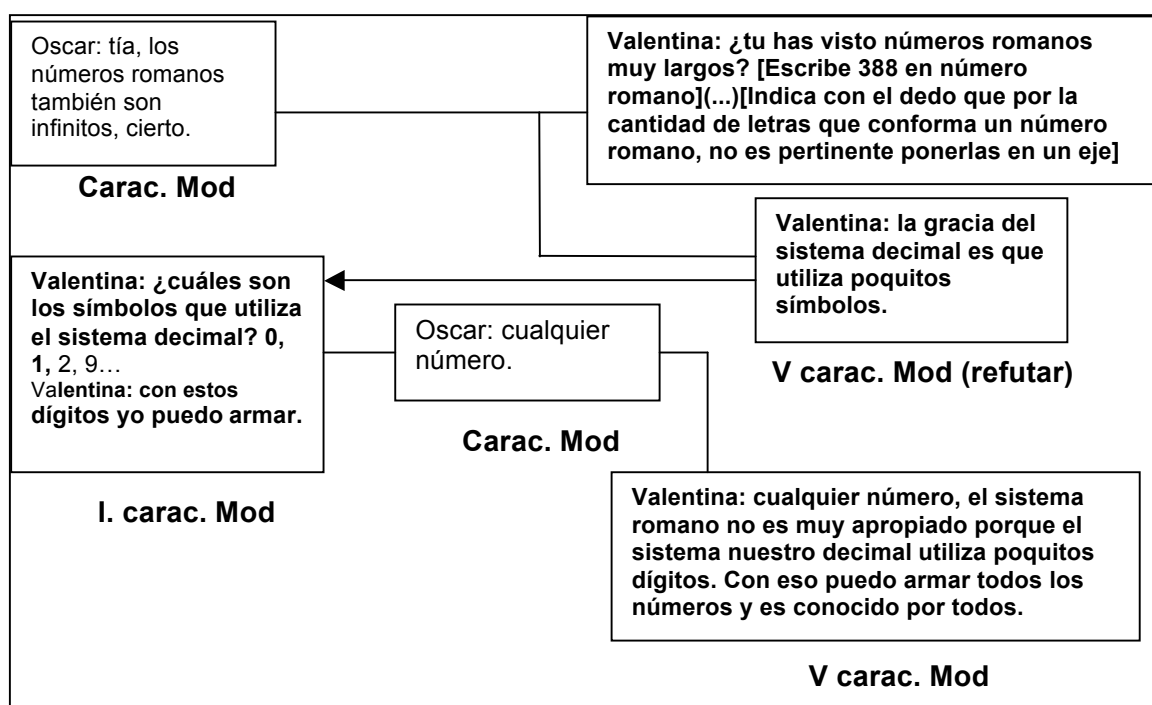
Oscar: tía, los números romanos también son infinitos, cierto.

Carac. Mod

Valentina: ¿tu has visto números romanos muy largos? [Escribe 388 en número romano](...)[Indica con el dedo que por la cantidad de letras que conforma un número romano, no es pertinente ponerlas en un eje]

Valentina: la gracia del sistema decimal es que utiliza poquitos símbolos.

V carac. Mod (refutar)

Valentina: ¿cuáles son los símbolos que utiliza el sistema decimal? 0, 1, 2, 9…
Valentina: con estos dígitos yo puedo armar.

I. carac. Mod

Oscar: cualquier número.

Carac. Mod

Valentina: cualquier número, el sistema romano no es muy apropiado porque el sistema nuestro decimal utiliza poquitos dígitos. Con eso puedo armar todos los números y es conocido por todos.

V carac. Mod